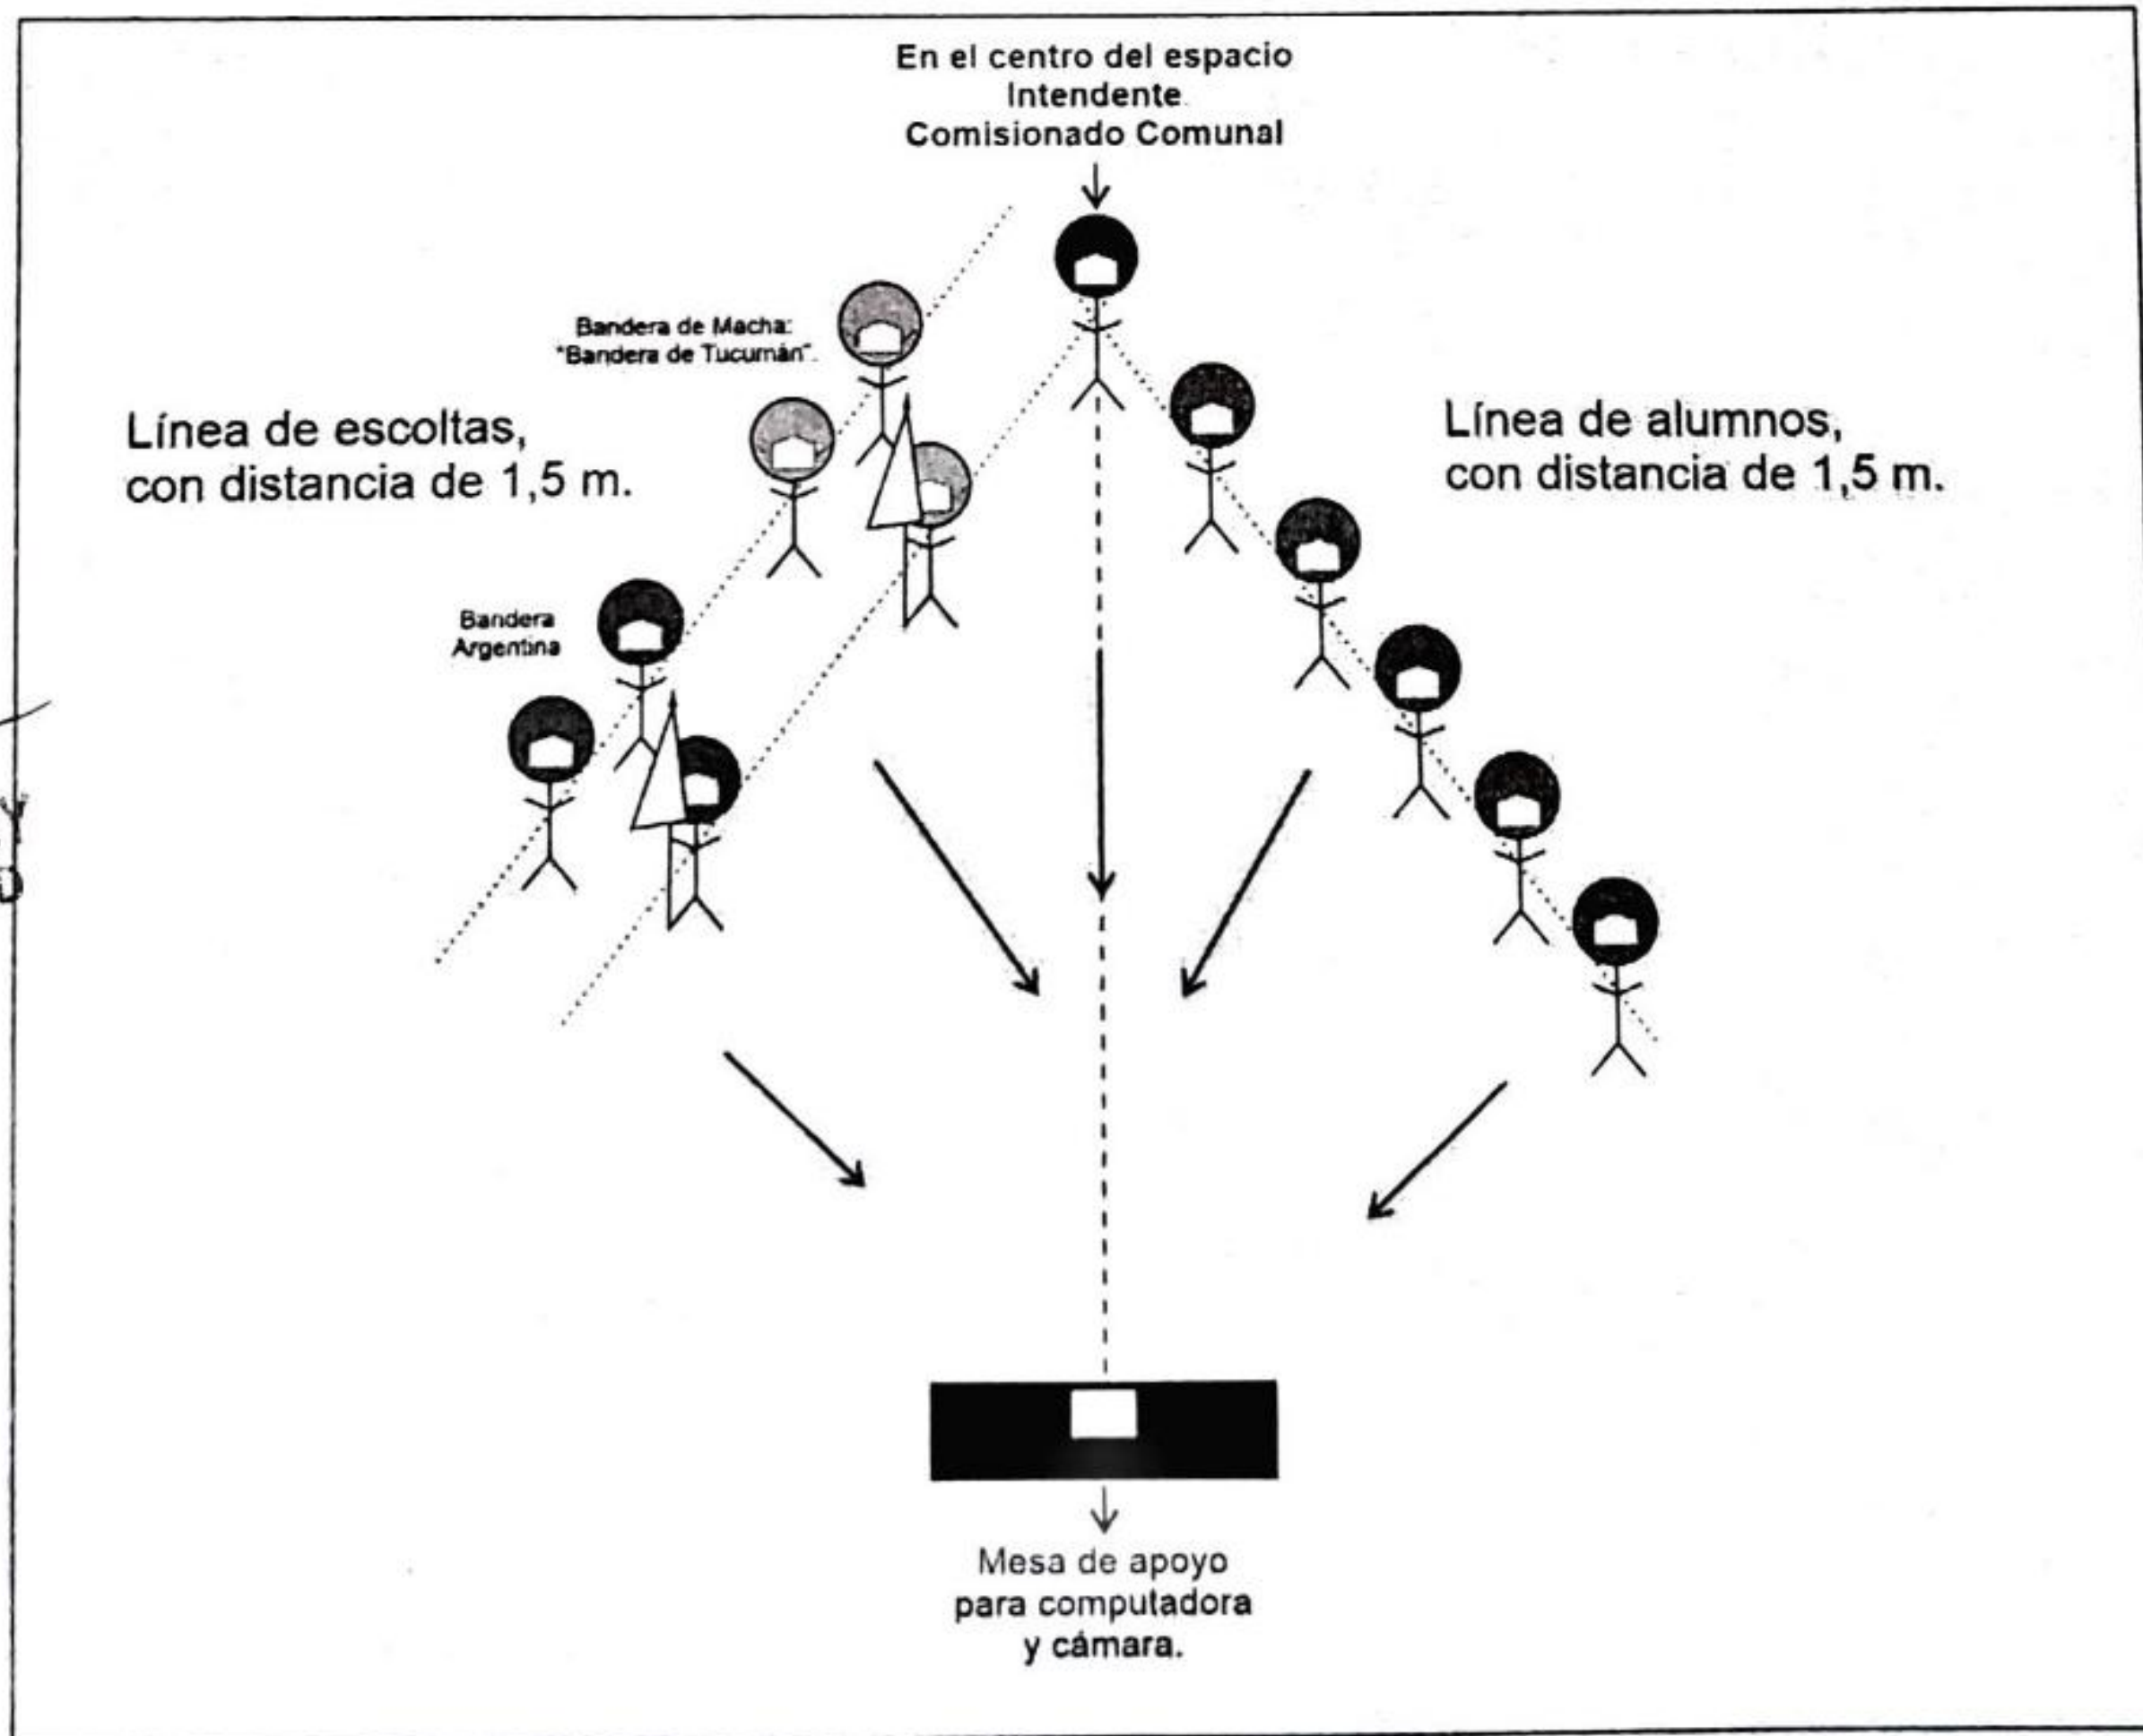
En el centro del espacio
Intendente
Comisionado Comunal

Bandera de Macha:
"Bandera de Tucumán".

Línea de escoltas,
con distancia de 1,5 m.

Línea de alumnos,
con distancia de 1,5 m.

Bandera
Argentina

Mesa de apoyo
para computadora
y cámara.